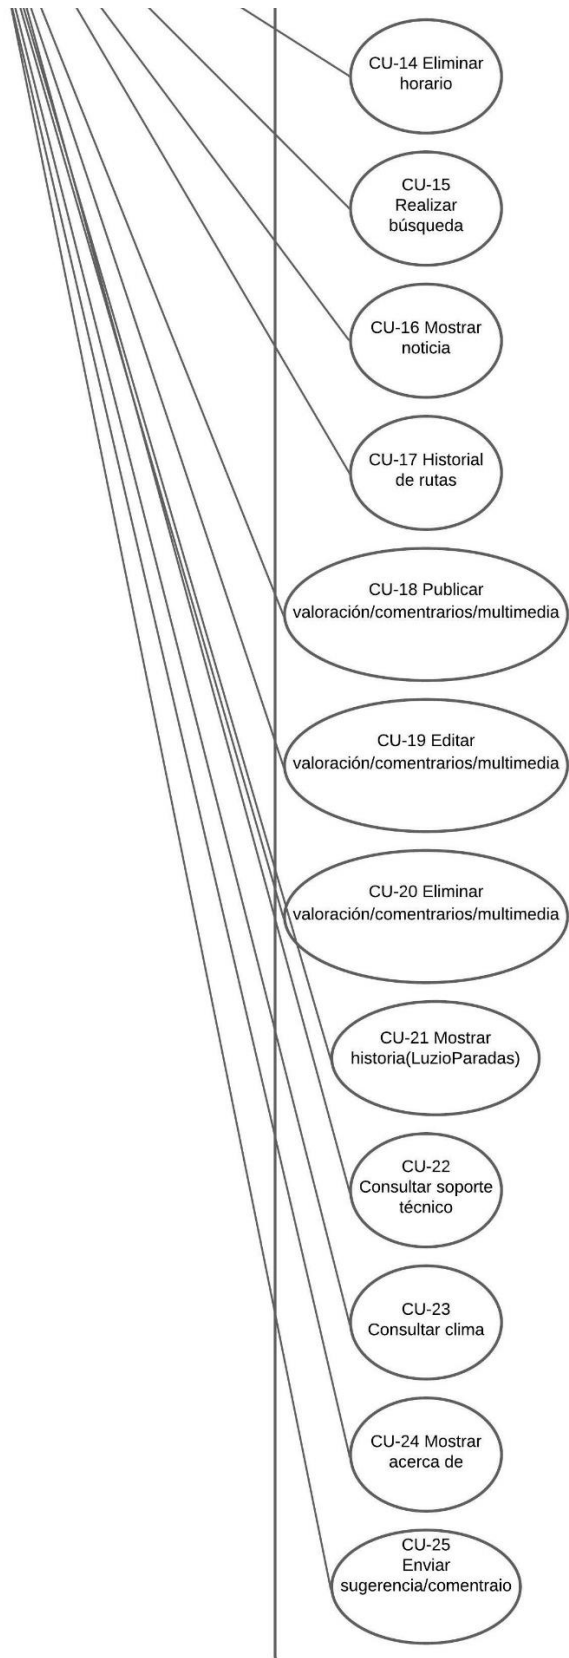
CU-14 Eliminar horario

CU-15 Realizar búsqueda

CU-16 Mostrar noticia

CU-17 Historial de rutas

CU-18 Publicar valoración/comentrarios/multimedia

CU-19 Editar valoración/comentrarios/multimedia

CU-20 Eliminar valoración/comentrarios/multimedia

CU-21 Mostrar historia(LuzioParadas)

CU-22 Consultar soporte técnico

CU-23 Consultar clima

CU-24 Mostrar acerca de

CU-25 Enviar sugerencia/comentraio